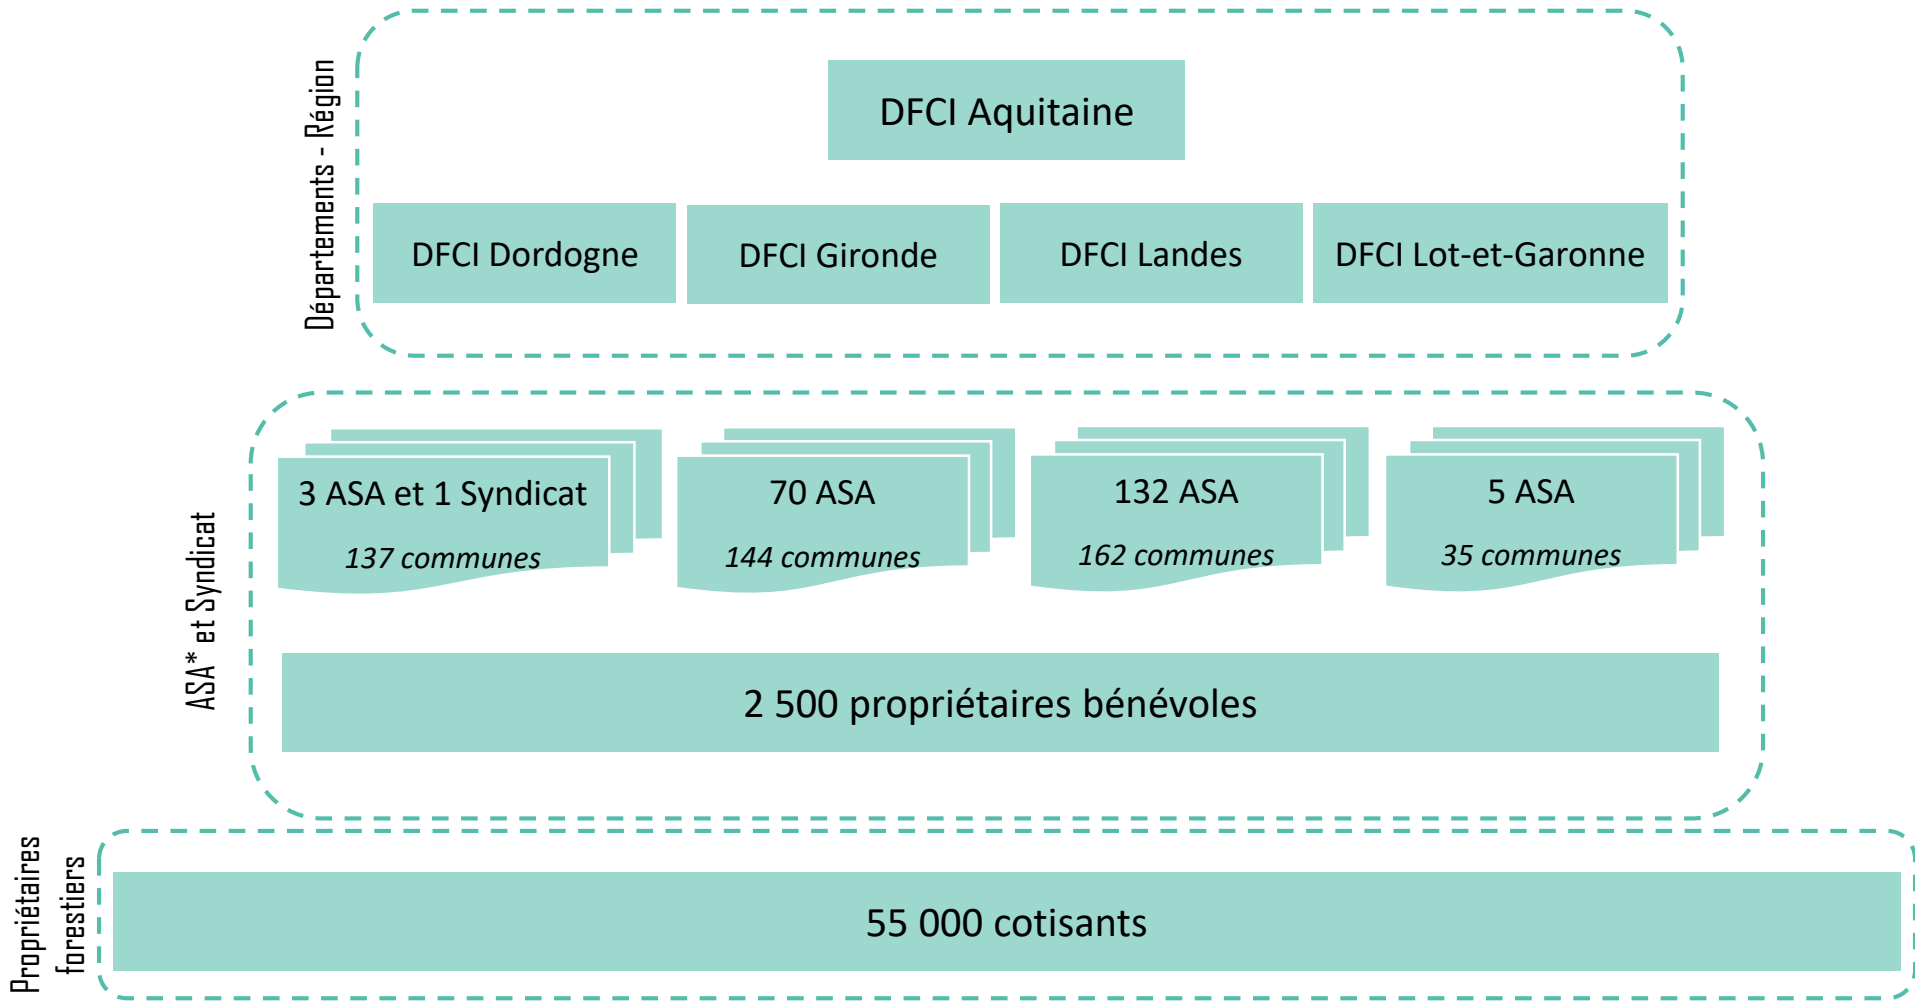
Départements - Région

DFCI Aquitaine

DFCI Dordogne

DFCI Gironde

DFCI Landes

DFCI Lot-et-Garonne

ASA* et Syndicat

3 ASA et 1 Syndicat
137 communes

70 ASA
144 communes

132 ASA
162 communes

5 ASA
35 communes

2 500 propriétaires bénévoles

Propriétaires forestiers

55 000 cotisants